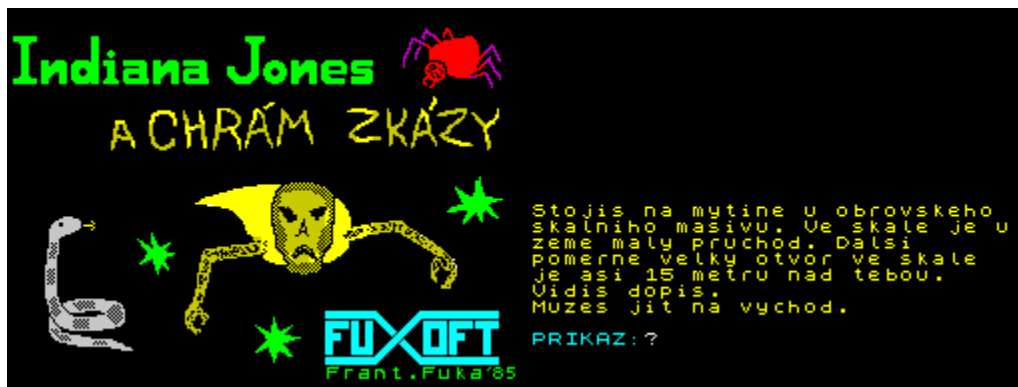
Indiana Jones

A CHRÁM ZKÁZY

FUXOFT
Frant.Fuka'85

Stojis na mytine u obrovskeho skalniho masivu. Ve skale je u zeme maly pruchod. Dalsi pomerne velky otvor ve skale je asi 15 metru nad tebou.
Vidis dopis.
Muzes jit na vychod.

PRIKAZ:?